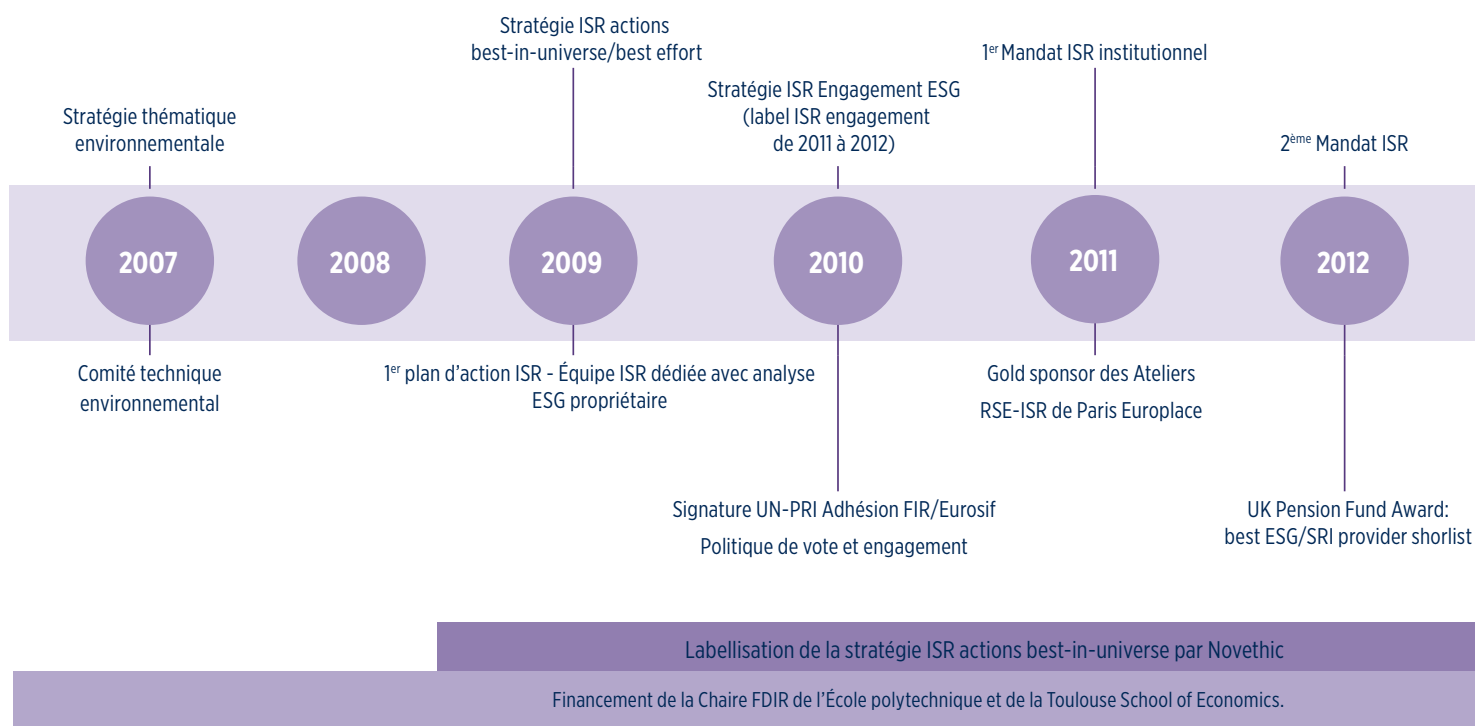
Stratégie ISR actions best-in-universe/best effort

1$^{er}$ Mandat ISR institutionnel

Stratégie thématique environnementale

Stratégie ISR Engagement ESG (label ISR engagement de 2011 à 2012)

2$^{ème}$ Mandat ISR

2007

2008

2009

2010

2011

2012

Comité technique environnemental

1$^{er}$ plan d'action ISR - Équipe ISR dédiée avec analyse ESG propriétaire

Gold sponsor des Ateliers

RSE-ISR de Paris Europlace

Signature UN-PRI Adhésion FIR/Eurosif

Politique de vote et engagement

UK Pension Fund Award: best ESG/SRI provider shorlist

Labellisation de la stratégie ISR actions best-in-universe par Novethic

Financement de la Chaire FDIR de l'École polytechnique et de la Toulouse School of Economics.